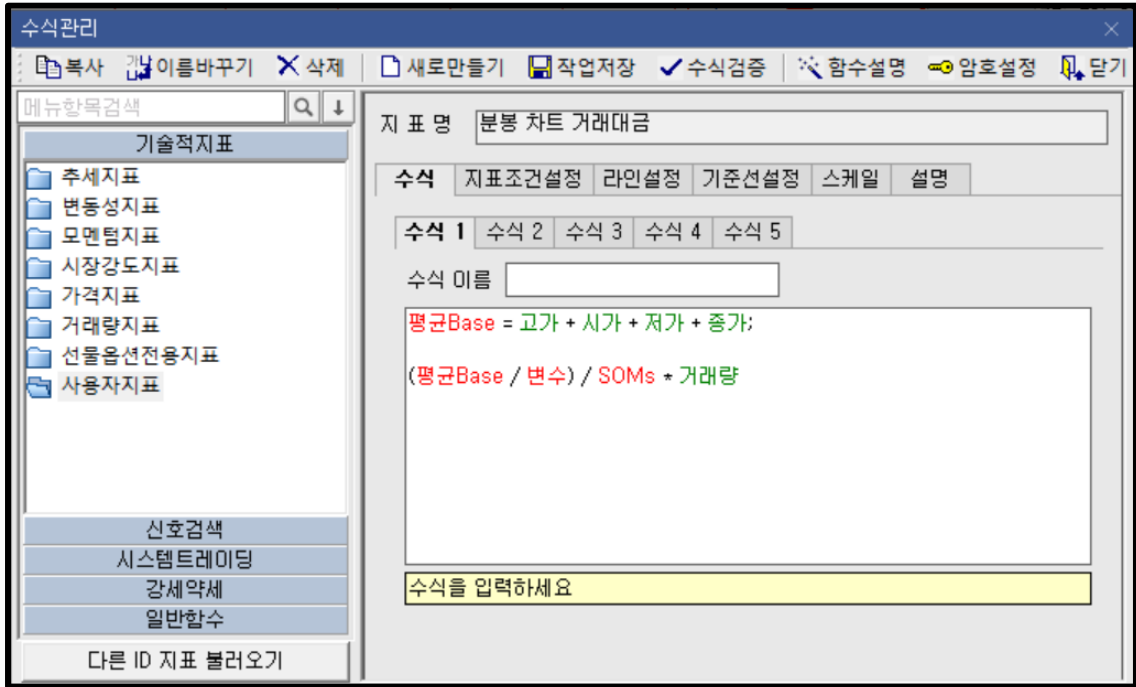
수식관리

복사 이름바꾸기 삭제 새로만들기 작업저장 수식검증 함수설명 암호설정 닫기

메뉴항목검색

기술적지표
추세지표
변동성지표
모멘텀지표
시장강도지표
가격지표
거래량지표
선물옵션전용지표
사용자지표

신호검색
시스템트레이딩
강세약세
일반함수
다른 ID 지표 불러오기

지 표 명 분봉 차트 거래대금

수식 | 지표조건설정 | 라인설정 | 기준선설정 | 스케일 | 설명

수식 1 | 수식 2 | 수식 3 | 수식 4 | 수식 5

수식 이름

평균Base = 고가 + 시가 + 저가 + 종가;

(평균Base / 변수) / SOMs * 거래량

수식을 입력하세요